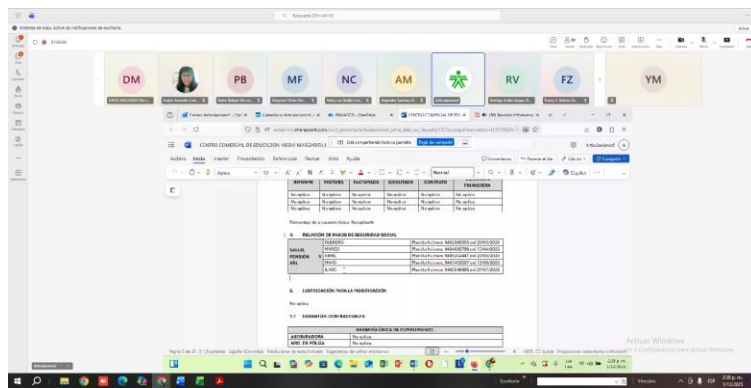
Buscar (Ctrl+Alt+E)

Entornos de Teams. Activar las notificaciones de escritorio

DM PB MF NC AM RV FZ YM

CENTRO COMERCIAL DE EDUCACION MEDIA MARGARITA

Esto comparte toda la pantalla. Dejar de compartir

Archivo Inicio Insertar Presentación Referencias Revisar Vista Ayuda

Articulaciones

Normal

| INFORME | FACTURA | FACTURADO | EJECUTADO | CONTRATO | FINANCIERA |
|---|---|---|---|---|---|
| No aplica | No aplica | No aplica | No aplica | No aplica | No aplica |
| No aplica | No aplica | No aplica | No aplica | No aplica | No aplica |
| No aplica | No aplica | No aplica | No aplica | No aplica | No aplica |

Porcentaje de ejecución física: No aplica

5. RELACIÓN DE PAGOS DE SEGURIDAD SOCIAL

| SALUD, PENSIÓN Y ARL | FEBRERO | Planilla Número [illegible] |
|---|---|---|
| | MARZO | Planilla Número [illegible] |
| | ABRIL | Planilla Número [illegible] |
| | MAYO | Planilla Número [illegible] |
| | JUNIO | Planilla Número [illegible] |

6. JUSTIFICACIÓN PARA LA MODIFICACIÓN

No aplica

7.1 GARANTÍA CONTRACTUALES

| GARANTÍA ÚNICA DE CUMPLIMIENTO | |
|---|---|
| ASEGURADORA | No aplica |
| NRO. DE PÓLIZA | No aplica |

Activar Windows
Ve a Configuración para activar Windows.